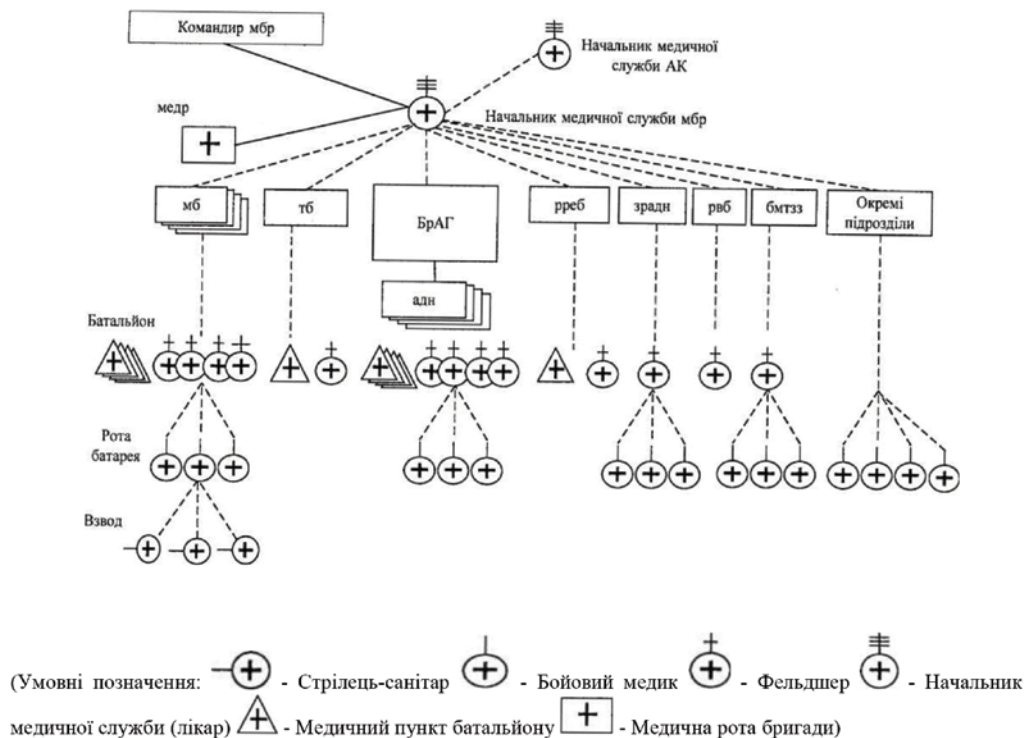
Командир мбр

Начальник медичної служби АК

медр

Начальник медичної служби мбр

мб

тб

БрАГ

рреб

зрадн

рвб

бмтзз

Окремі підрозділи

адн

Батальйон

Рота батарея

Взвод

(Умовні позначення: - Стрілець-санітар - Бойовий медик - Фельдшер - Начальник медичної служби (лікар) - Медичний пункт батальйону - Медична рота бригади)